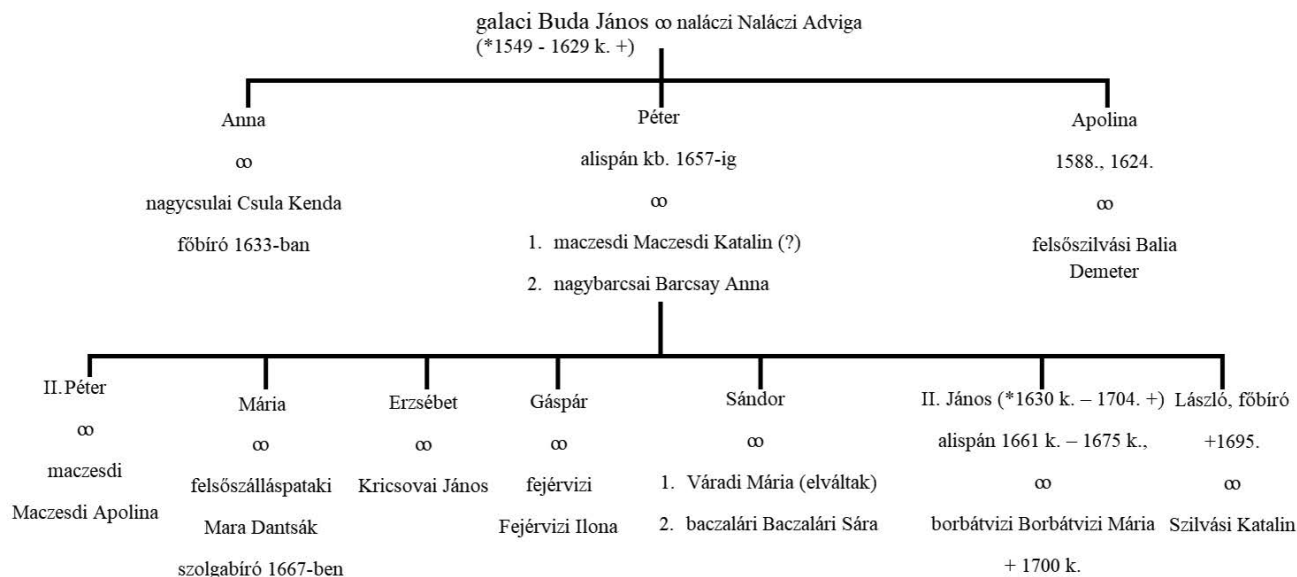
galaci Buda János ∞ naláczi Naláczi Adviga
(*1549 - 1629 k. +)

Anna
∞
nagycsulai Csula Kenda
főbíró 1633-ban

Péter
alispán kb. 1657-ig
∞
1. maczesdi Maczesdi Katalin (?)
2. nagybarcsai Barcsay Anna

Apolina
1588., 1624.
∞
felsőszilvási Balia Demeter

II. Péter
∞
maczesdi
Maczesdi Apolina

Mária
∞
felsőszálláspataki
Mara Dantsák
szolgabíró 1667-ben

Erzsébet
∞
Kricsovai János

Gáspár
∞
fejérvizi
Fejérvizi Ilona

Sándor
∞
1. Váradi Mária (elváltak)
2. baczalári Baczalári Sára

II. János (*1630 k. – 1704. +)
alispán 1661 k. – 1675 k.,
∞
borbátvizi Borbátvizi Mária
+ 1700 k.

László, főbíró
+1695.
∞
Szilvási Katalin